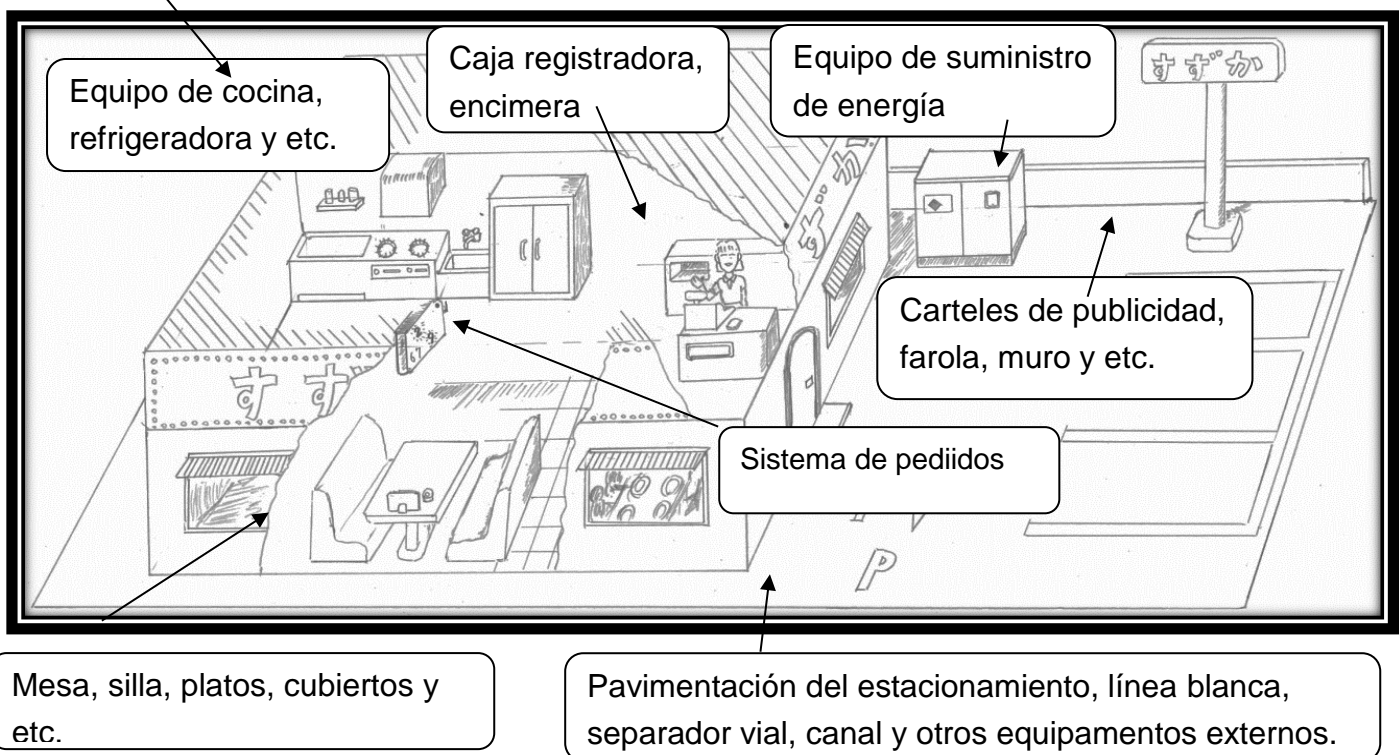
Equipo de cocina, refrigeradora y etc.

Caja registradora, encimera

Equipo de suministro de energía

すずかい

すず

Carteles de publicidad, farola, muro y etc.

Sistema de pediidos

P

Mesa, silla, platos, cubiertos y etc.

Pavimentación del estacionamiento, línea blanca, separador vial, canal y otros equipamentos externos.